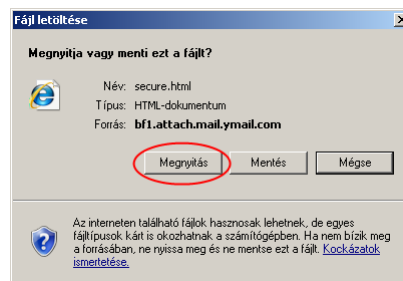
Fájl letöltése

Megnyitja vagy menti ezt a fájlt?

Név: secure.html
Típus: HTML-dokumentum
Forrás: bf1.attach.mail.ymail.com

Megnyitás Mentés Mégse

Az interneten található fájlok hasznosak lehetnek, de egyes fájltípusok kárt is okozhatnak a számítógépben. Ha nem bízik meg a forrásában, ne nyissa meg és ne mentse ezt a fájlt. Kockázatok ismertetése.